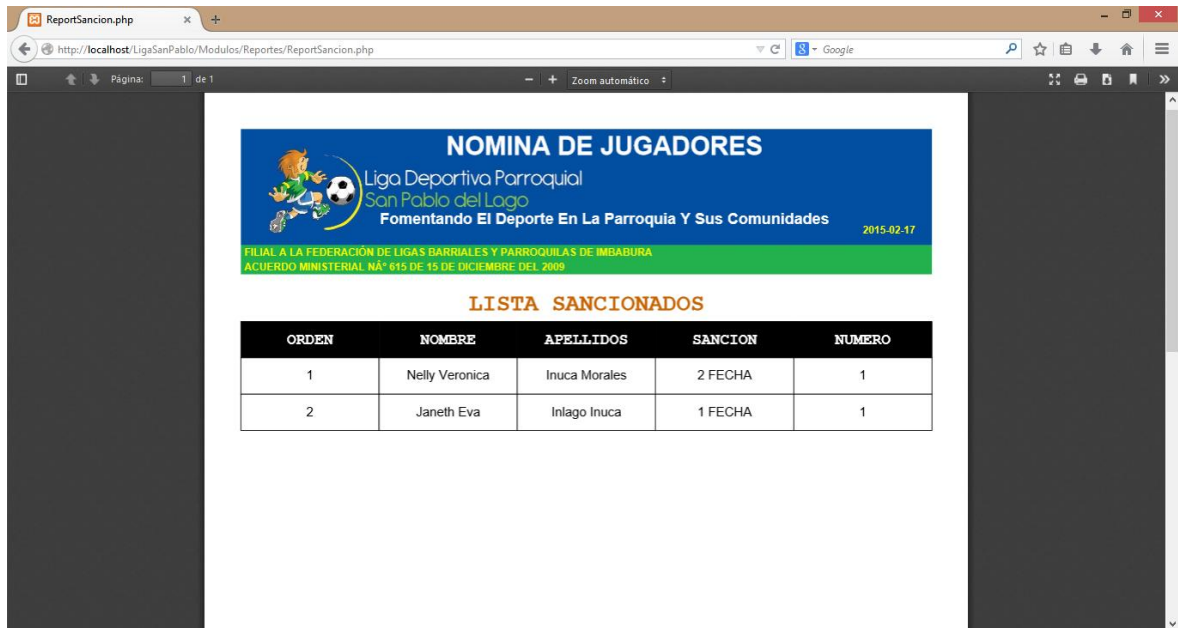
ReportSancion.php ×

http://localhost/LigaSanPablo/Modulos/Reportes/ReportSancion.php

Google

Página: 1 de 1

Zoom automático

NOMINA DE JUGADORES

Liga Deportiva Parroquial
San Pablo del Lago
Fomentando El Deporte En La Parroquia Y Sus Comunidades

2015-02-17

FILIAL A LA FEDERACIÓN DE LIGAS BARRIALES Y PARROQUILAS DE IMBABURA
ACUERDO MINISTERIAL NÂº 615 DE 15 DE DICIEMBRE DEL 2009

LISTA SANCIONADOS

| ORDEN | NOMBRE | APELLIDOS | SANCION | NUMERO |
|---|---|---|---|---|
| 1 | Nelly Veronica | Inuca Morales | 2 FECHA | 1 |
| 2 | Janeth Eva | Inlago Inuca | 1 FECHA | 1 |